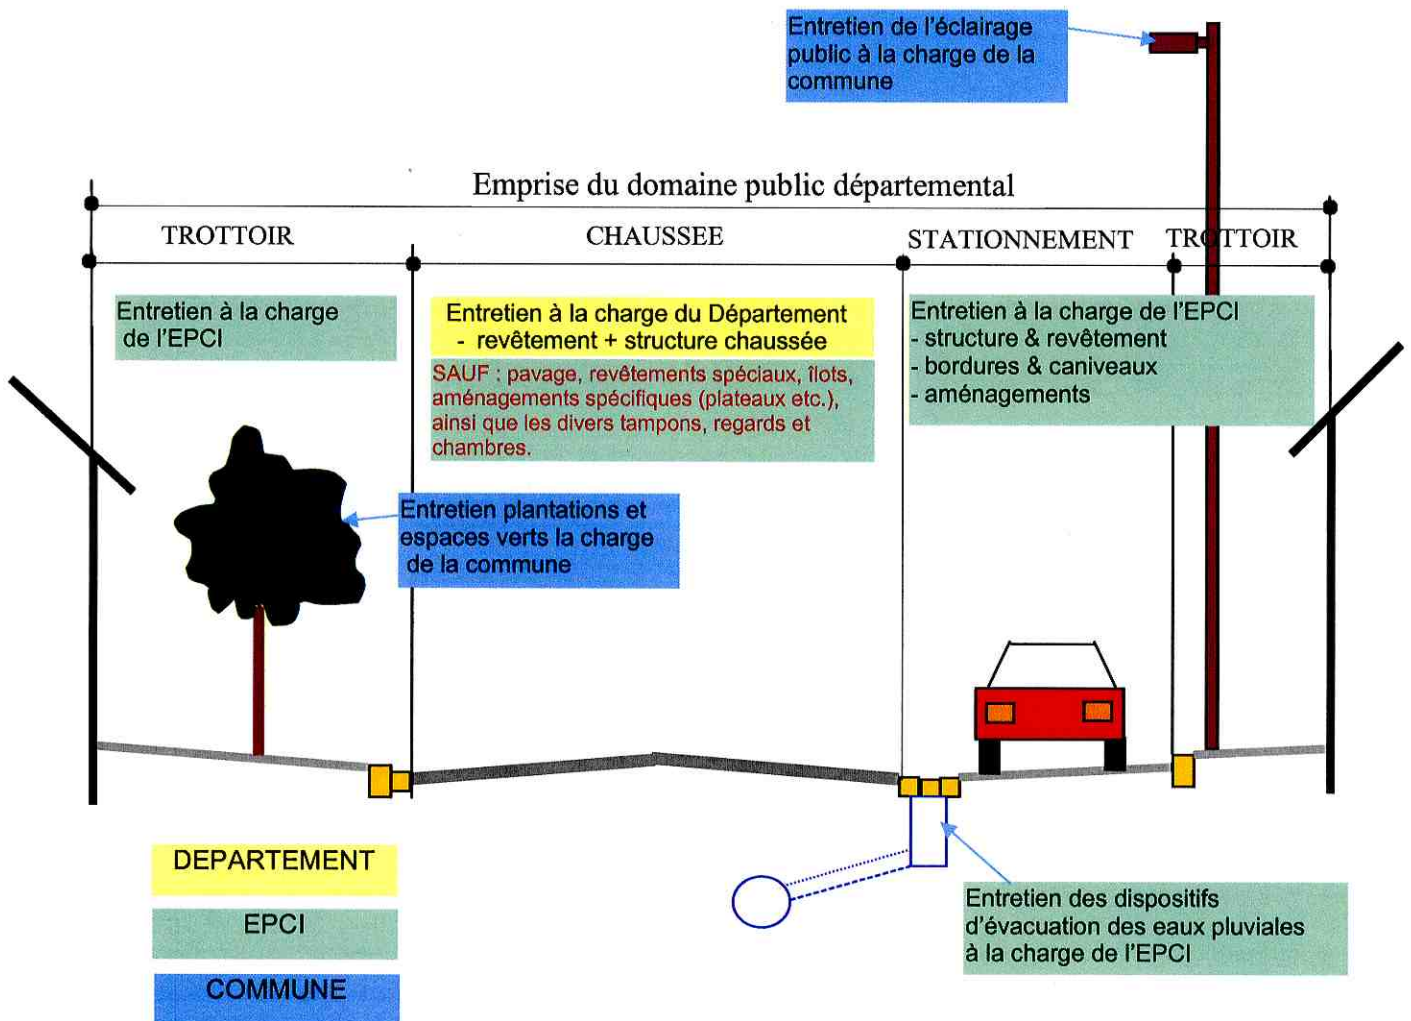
Entretien de l'éclairage public à la charge de la commune

Emprise du domaine public départemental

TROTTOIR

CHAUSSEE

STATIONNEMENT

TROTTOIR

Entretien à la charge de l'EPCI

Entretien à la charge du Département
- revêtement + structure chaussée

SAUF : pavage, revêtements spéciaux, îlots, aménagements spécifiques (plateaux etc.), ainsi que les divers tampons, regards et chambres.

Entretien à la charge de l'EPCI
- structure & revêtement
- bordures & caniveaux
- aménagements

Entretien plantations et espaces verts la charge de la commune

DEPARTEMENT

EPCI

COMMUNE

Entretien des dispositifs d'évacuation des eaux pluviales à la charge de l'EPCI